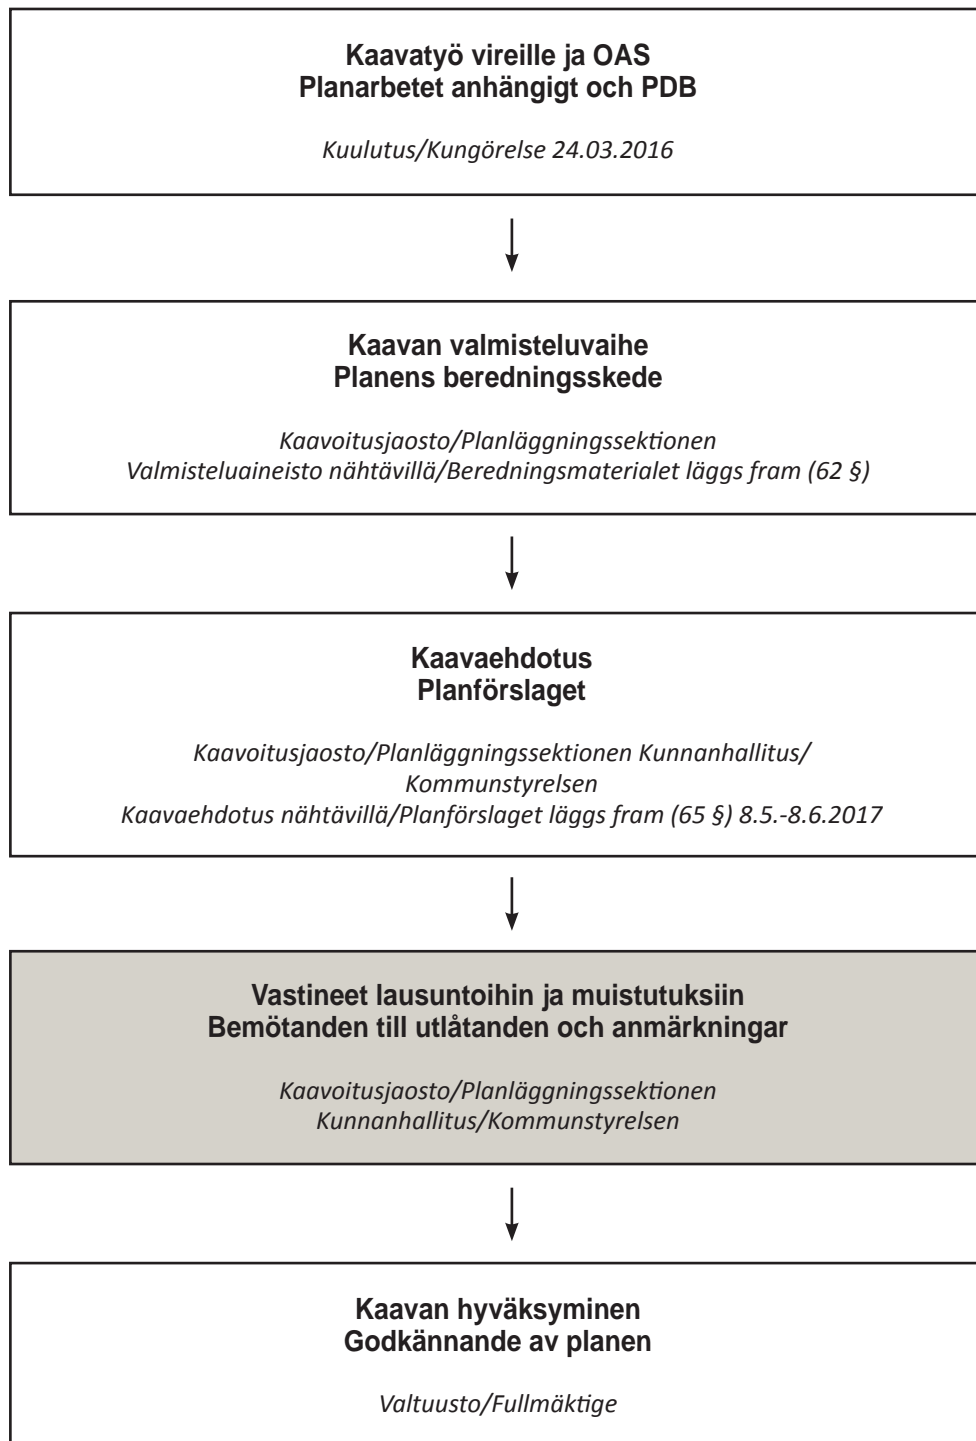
Kaavatyö vireille ja OAS
Planarbetet anhängigt och PDB

Kuulutus/Kungörelse 24.03.2016

Kaavan valmisteluvaihe
Planens beredningsskede

Kaavoitusjaosto/Planläggningssektionen
Valmisteluaineisto nähtävillä/Beredningsmaterialet läggs fram (62 §)

Kaavaehdotus
Planförslaget

Kaavoitusjaosto/Planläggningssektionen Kunnanhallitus/Kommunstyrelsen
Kaavaehdotus nähtävillä/Planförslaget läggs fram (65 §) 8.5.-8.6.2017

Vastineet lausuntoihin ja muistutuksiin
Bemötanden till utlåtanden och anmärkningar

Kaavoitusjaosto/Planläggningssektionen
Kunnanhallitus/Kommunstyrelsen

Kaavan hyväksyminen
Godkännande av planen

Valtuusto/Fullmäktige